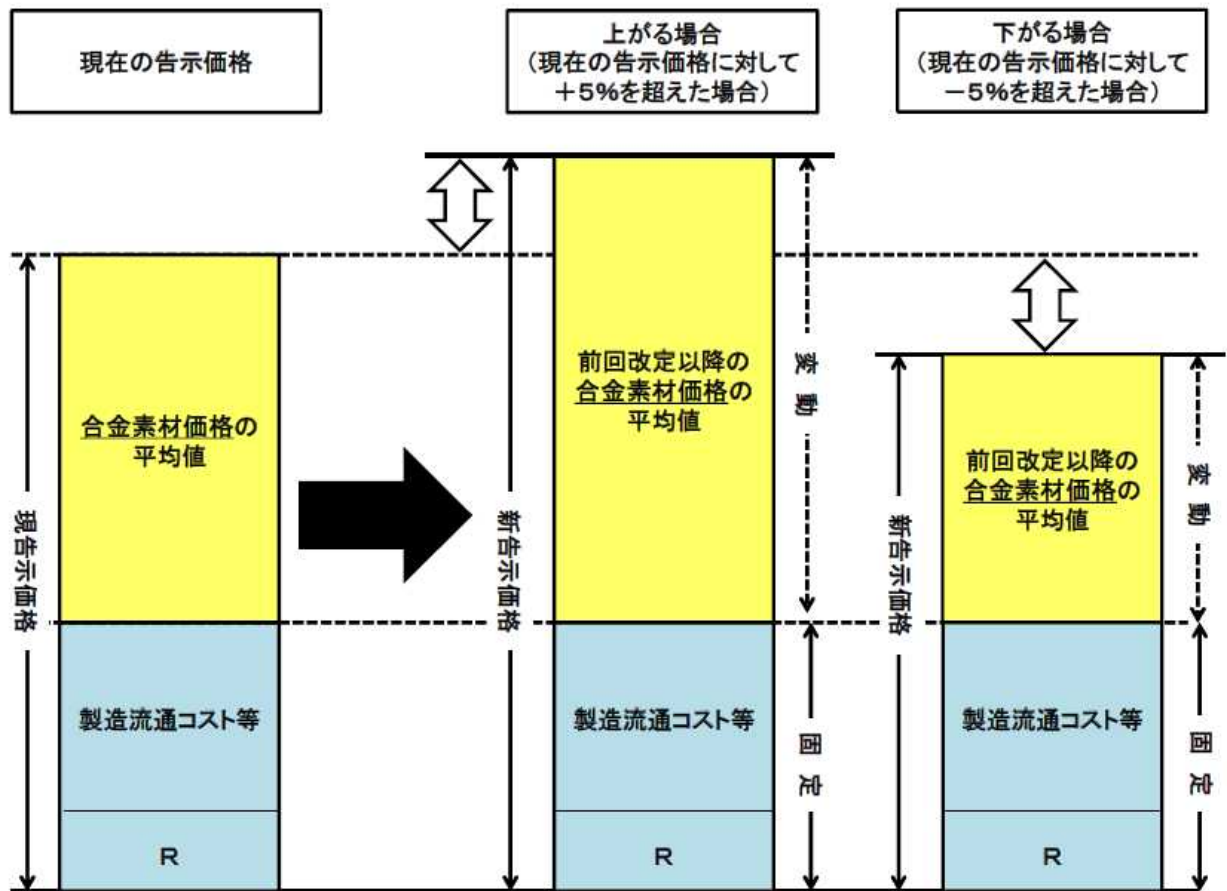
現在の告示価格

上がる場合
（現在の告示価格に対して
＋5%を超えた場合）

下がる場合
（現在の告示価格に対して
－5%を超えた場合）

現告示価格

合金素材価格の
平均値

製造流通コスト等

R

新告示価格

前回改定以降の
合金素材価格の
平均値

変動

製造流通コスト等

R

固定

新告示価格

前回改定以降の
合金素材価格の
平均値

変動

製造流通コスト等

R

固定